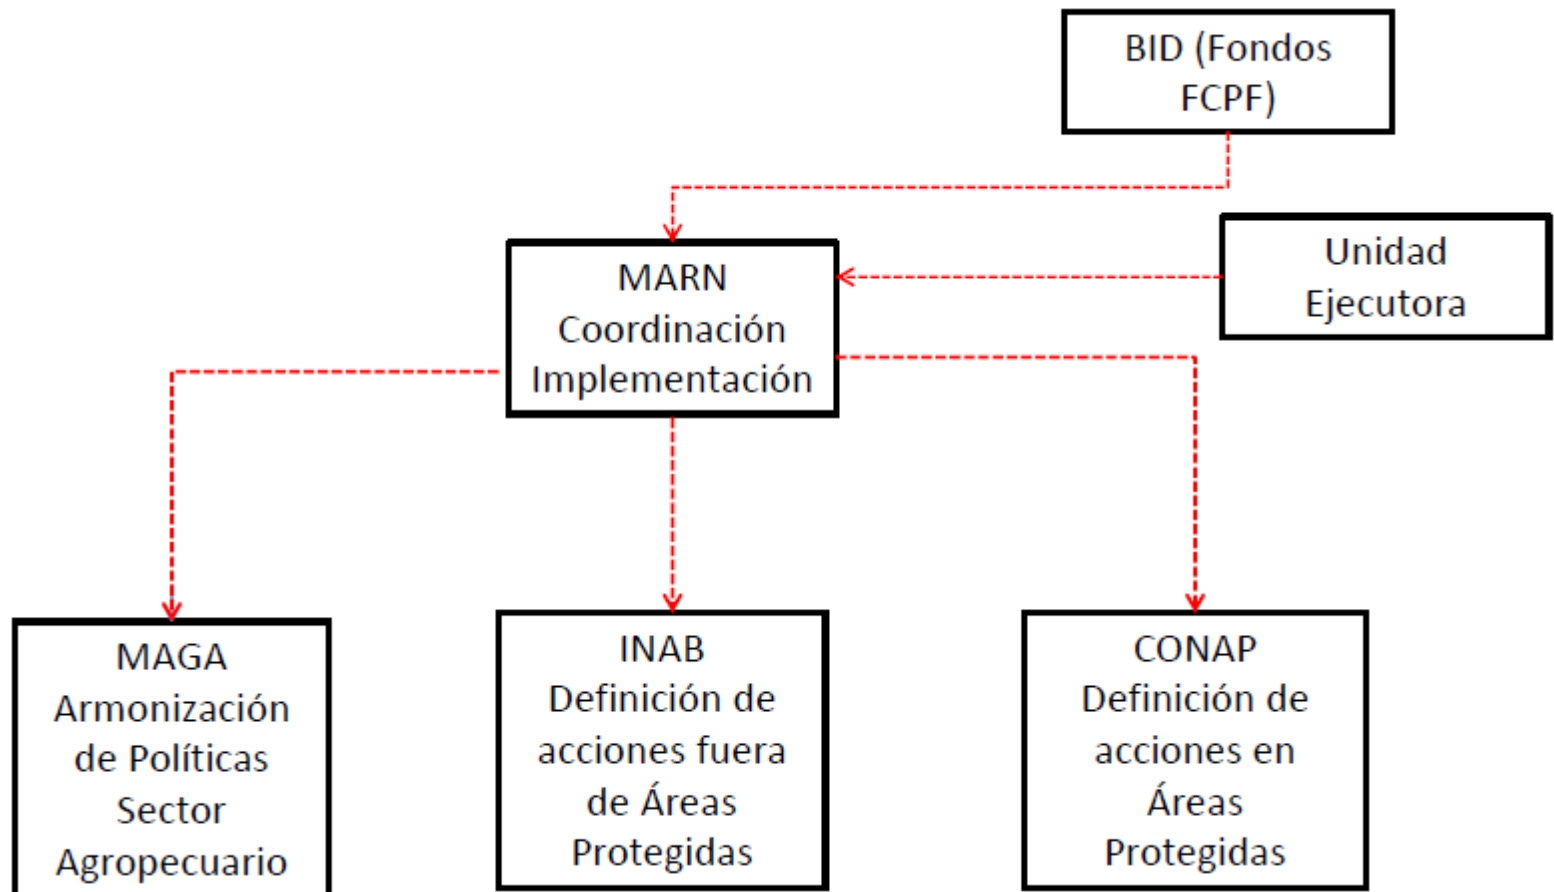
BID (Fondos FCPF)

MARN Coordinación Implementación

Unidad Ejecutora

MAGA Armonización de Políticas Sector Agropecuario

INAB Definición de acciones fuera de Áreas Protegidas

CONAP Definición de acciones en Áreas Protegidas